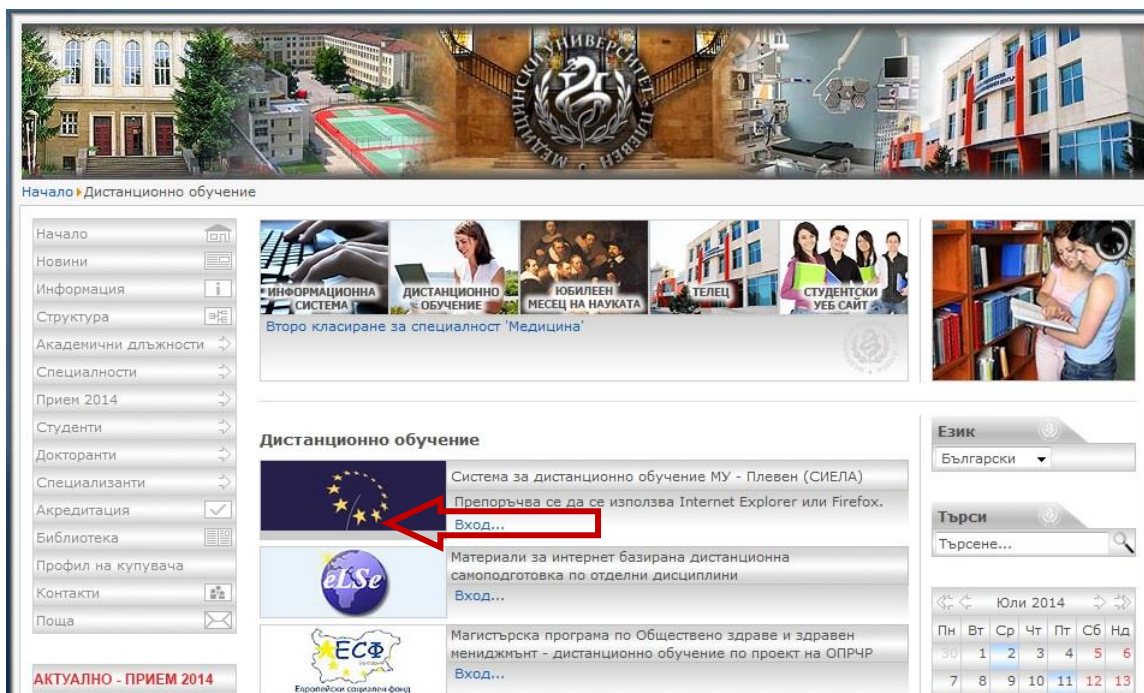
МЕДИЦИНСКИ УНИВЕРСИТЕТ ПЛЕВЕН

Начало ▸ Дистанционно обучение

Начало
Новини
Информация
Структура
Академични длъжности
Специалности
Прием 2014
Студенти
Докторанти
Специализанти
Акредитация
Библиотека
Профил на купувача
Контакти
Поща

АКТУАЛНО - ПРИЕМ 2014

ИНФОРМАЦИОННА СИСТЕМА
ДИСТАНЦИОННО ОБУЧЕНИЕ
ЮБИЛЕЕН МЕСЕЦ НА НАУКАТА
ТЕЛЕЦ
СТУДЕНТСКИ УЕБ САЙТ

Второ класиране за специалност 'Медицина'

Дистанционно обучение

Система за дистанционно обучение МУ - Плевен (СИЕЛА)
Препоръчва се да се използва Internet Explorer или Firefox.
Вход...

eLSe
Материали за интернет базирана дистанционна самоподготовка по отделни дисциплини
Вход...

ЕСФ
Европейски социален фонд
Магистърска програма по Обществено здраве и здравен мениджмънт - дистанционно обучение по проект на ОПРЧР
Вход...

Език
Български

Търси
Търсене...

Юли 2014

| Пн | Вт | Ср | Чт | Пт | Сб | Нд |
|---|---|---|---|---|---|---|
| 30 | 1 | 2 | 3 | 4 | 5 | 6 |
| 7 | 8 | 9 | 10 | 11 | 12 | 13 |